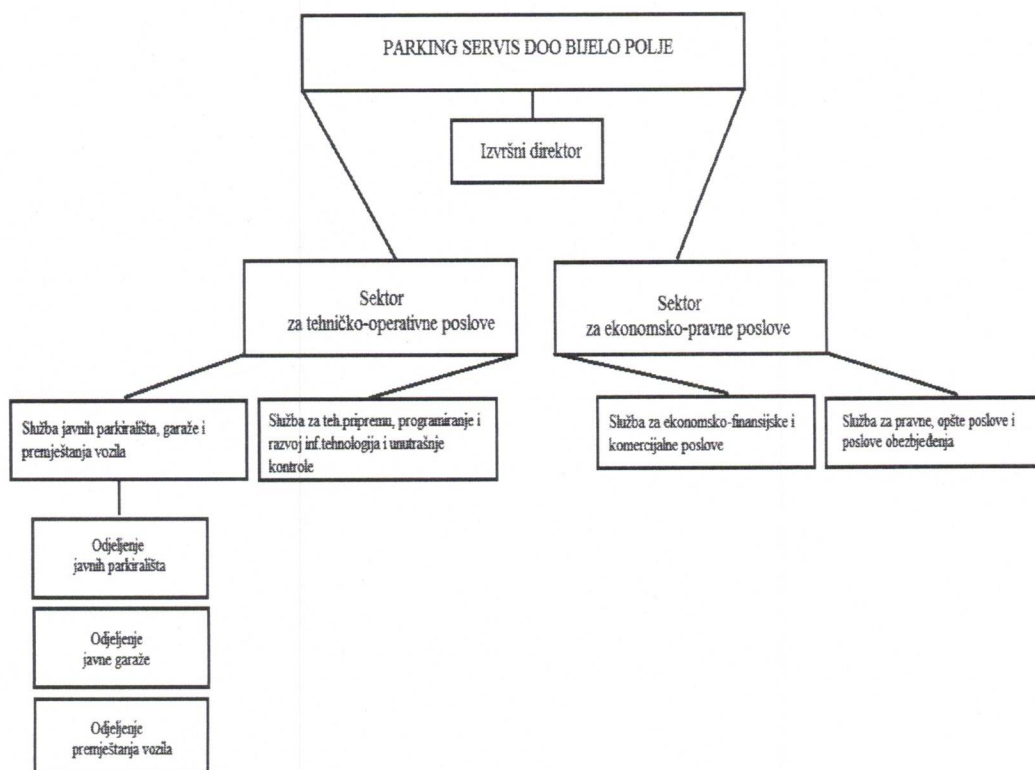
PARKING SERVIS DOO BIJELO POLJE

Izvršni direktor

Sektor za tehničko-operativne poslove

Sektor za ekonomsko-pravne poslove

Služba javnih parkirališta, garaže i premještanja vozila

Služba za teh.pripremu, programiranje i razvoj inf.tehnologija i unutrašnje kontrole

Služba za ekonomsko-finansijske i komercijalne poslove

Služba za pravne, opšte poslove i poslove obezbjeđenja

Odjeljenje javnih parkirališta

Odjeljenje javne garaže

Odjeljenje premještanja vozila